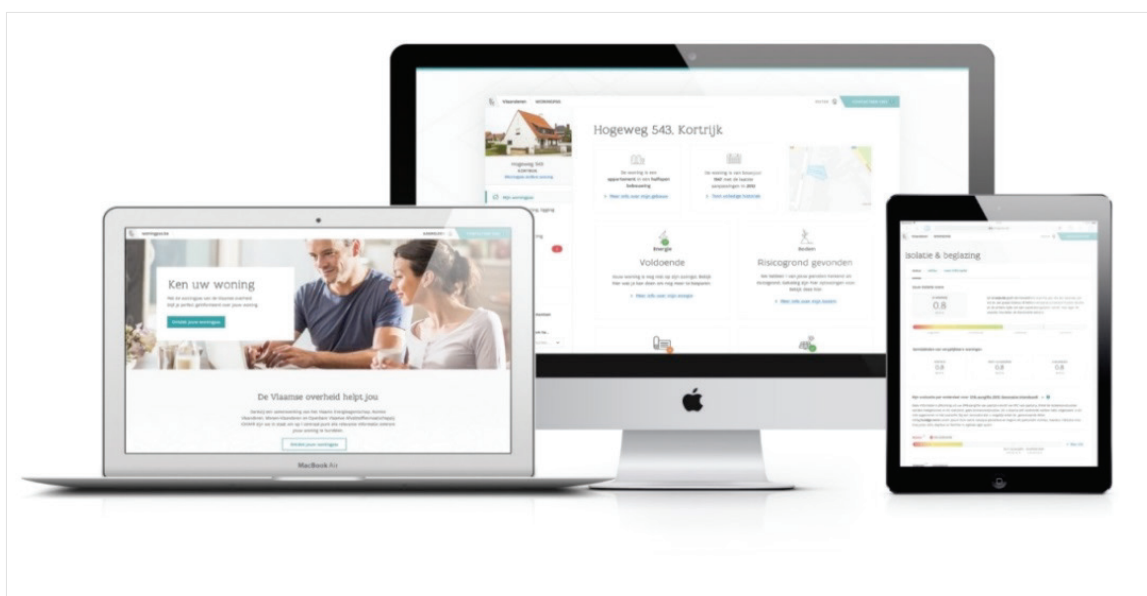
Vlaanderen WONINGPAS

Hogeweg 543, Kortrijk

Hogeweg 543 KORTRIJK

De woning is een appartement in een halfopen bebouwing

De woning is een bouwjaar 1947

Meer info over mijn gebouw

Energie
Voldoende

Bodem
Risicogrond gevonden

Meer info over mijn energie

Meer info over mijn bodem

woningpas.be

Ken uw woning

Ontdek jouw woningpas

De Vlaamse overheid helpt jou

Ontdek jouw woningpas

MacBook Air

Isolatie & beglazing

0,8

0,8

0,8

0,8